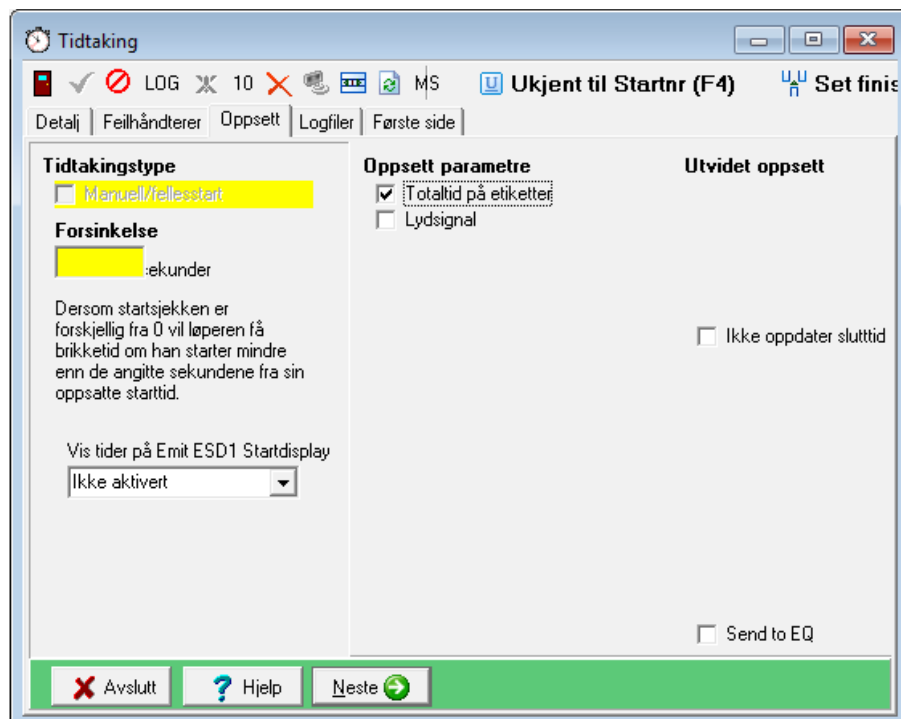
Tidtaking

LOG 10 MS Ukjent til Startnr (F4) Set finis

Detalj | Feilhåndterer | Oppsett | Logfiler | Første side

Tidtakingstype
Manuell/fellesstart

Forsinkelse
sekunder

Dersom startsjekken er forskjellig fra 0 vil løperen få brikketid om han starter mindre enn de angitte sekundene fra sin oppsatte starttid.

Vis tider på Emit ESD1 Startdisplay
Ikke aktivert

Oppsett parametre
Totaltid på etiketter
Lydsignal

Utvidet oppsett

Ikke oppdater slutttid

Send to EQ

Avslutt Hjelp Neste